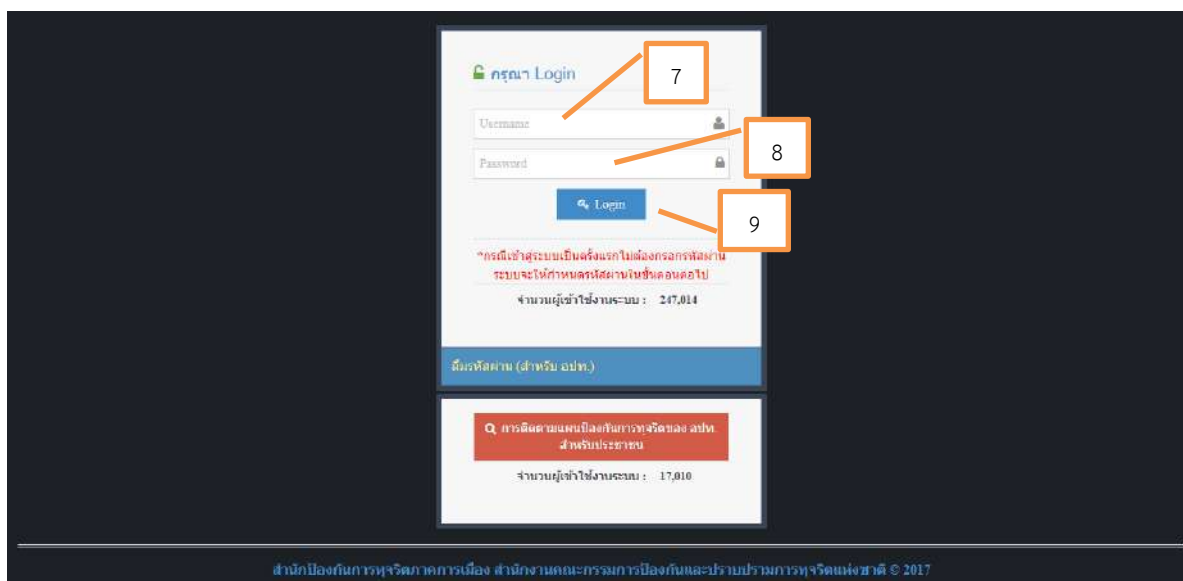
กรุณา Login

7

Username

8

Password

Login

9

*กรณีเข้าสู่ระบบเป็นครั้งแรกไม่ต้องกรอกรหัสผ่าน ระบบจะให้กำหนดรหัสผ่านในขั้นตอนต่อไป

จำนวนผู้เข้าใช้งานระบบ : 247,014

ลืมรหัสผ่าน (สำหรับ อปท.)

การติดตามแผนป้องกันการทุจริตของ อปท. สำหรับประชาชน

จำนวนผู้เข้าใช้งานระบบ : 17,010

สำนักป้องกันการทุจริตภาคการเมือง สำนักงานคณะกรรมการป้องกันและปราบปรามการทุจริตแห่งชาติ © 2017